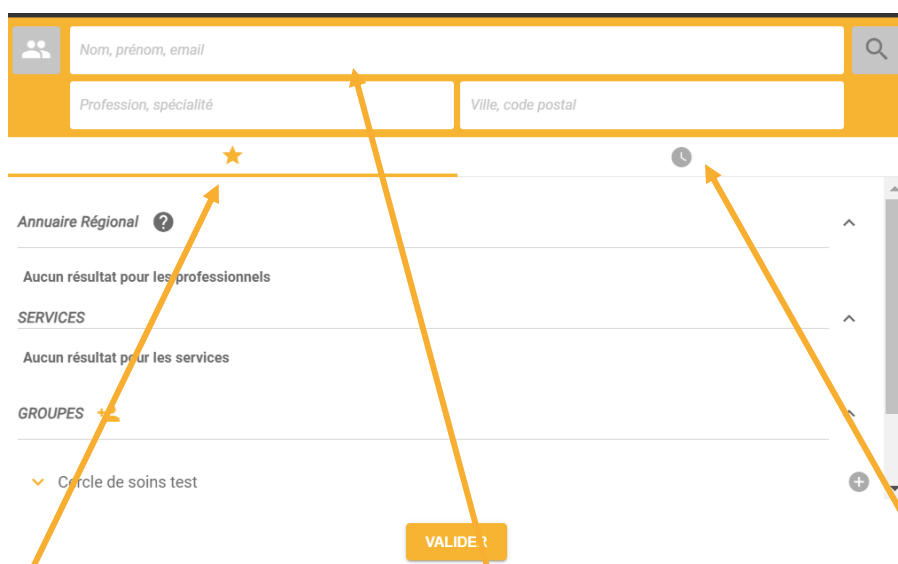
Nom, prénom, email

Profession, spécialité

Ville, code postal

Annuaire Régional

Aucun résultat pour les professionnels

SERVICES

Aucun résultat pour les services

GROUPES

Cercle de soins test

VALIDER